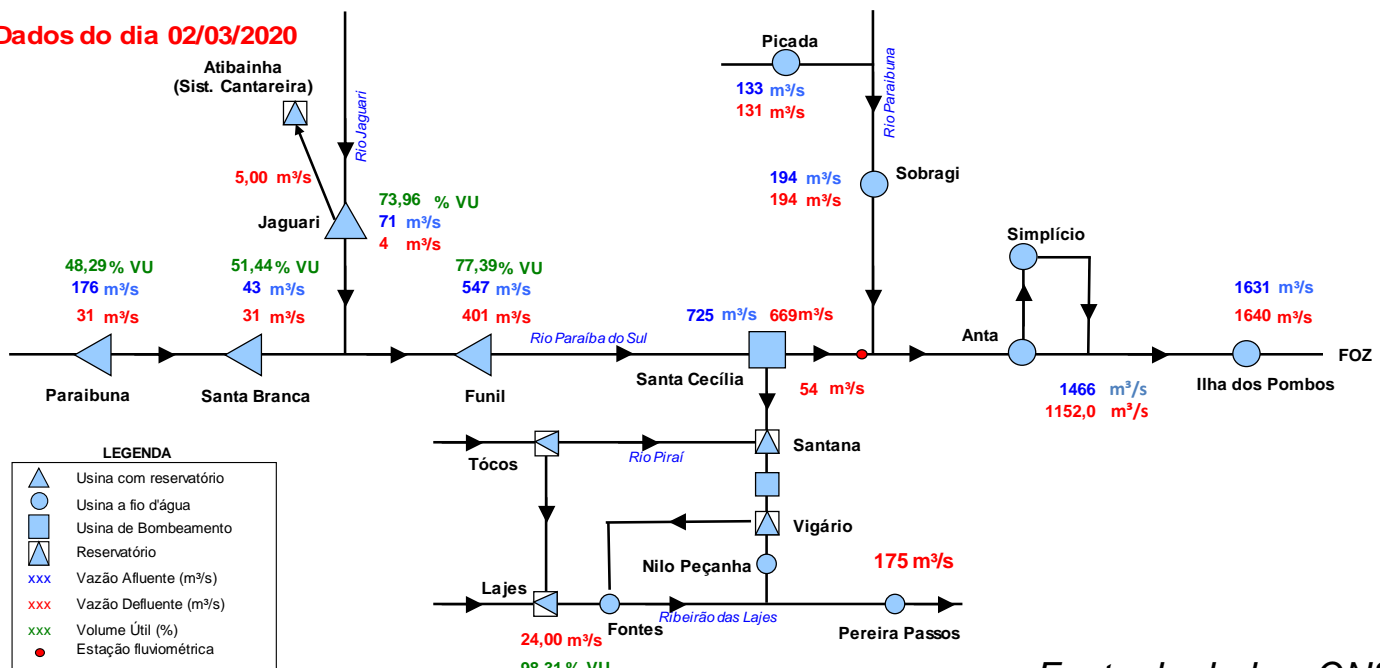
Dados do dia 02/03/2020

Atibainha
(Sist. Cantareira)

Rio Jaguari

5,00 m³/s

Jaguari

73,96 % VU
71 m³/s
4 m³/s

48,29 % VU
176 m³/s
31 m³/s

51,44 % VU
43 m³/s
31 m³/s

77,39 % VU
547 m³/s
401 m³/s

Paraibuna

Santa Branca

Funil

Rio Paraíba do Sul

Picada
133 m³/s
131 m³/s

Rio Paraibuna

Sobragi
194 m³/s
194 m³/s

725 m³/s 669 m³/s

Santa Cecília

54 m³/s

Simplício

Anta

1631 m³/s
1640 m³/s

FOZ

1466 m³/s
1152,0 m³/s

Ilha dos Pombos

LEGENDA
Usina com reservatório
Usina a fio d'água
Usina de Bombeamento
Reservatório
xxx Vazão Afluente (m³/s)
xxx Vazão Defluente (m³/s)
xxx Volume Útil (%)
Estação fluviométrica

Tócos

Rio Piraí

Santana

Vigário

Nilo Peçanha

175 m³/s

Lajes

Fontes

Ribeirão das Lajes

Pereira Passos

24,00 m³/s

98,31 % VU

Fonte: dados ONS